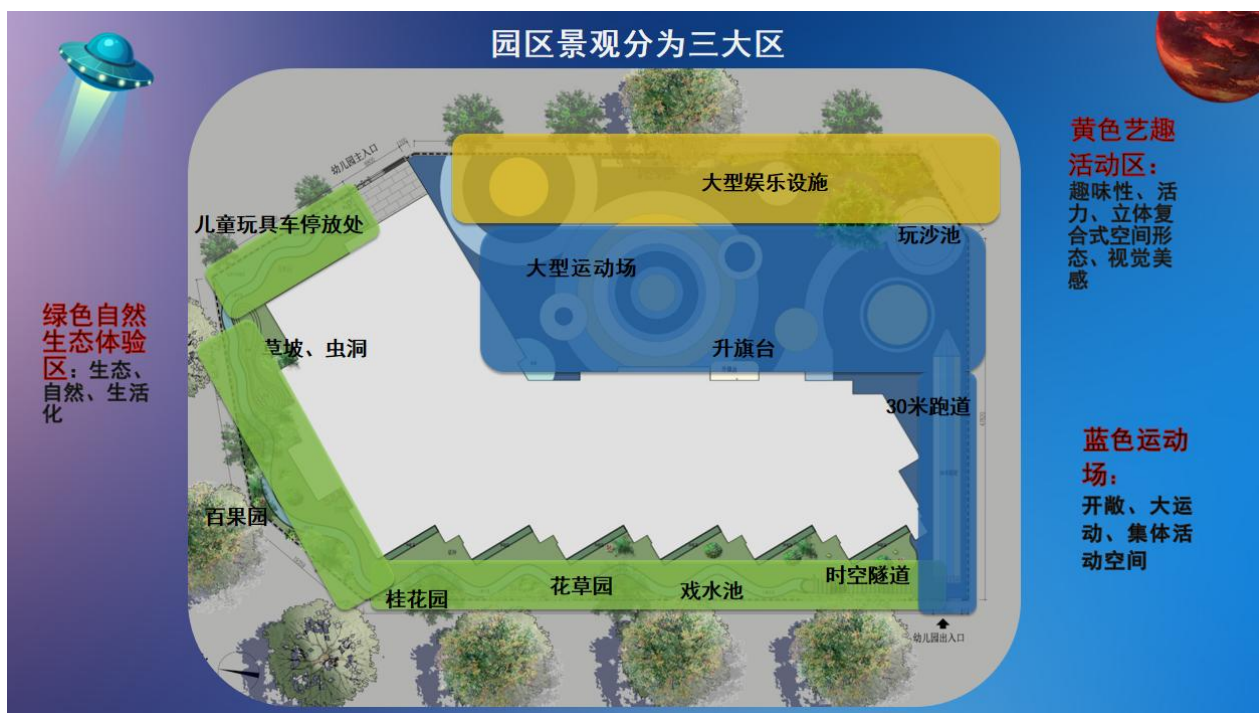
园区景观分为三大区

黄色艺趣活动区：趣味性、活力、立体复合式空间形态、视觉美感

绿色自然生态体验区：生态、自然、生活化

蓝色运动场：开敞、大运动、集体活动空间

幼儿园主入口

大型娱乐设施

儿童玩具车停放处

玩沙池

大型运动场

草坡、虫洞

升旗台

30米跑道

百果园

桂花园

花草园

戏水池

时空隧道

幼儿园出入口